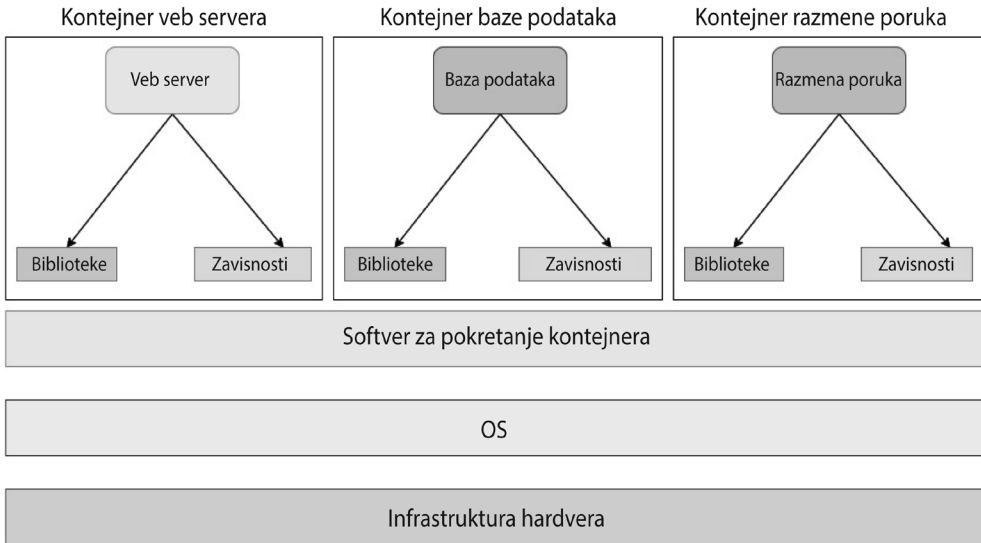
Kontejner veb servera

Veb server

Biblioteke

Zavisnosti

Kontejner baze podataka

Baza podataka

Biblioteke

Zavisnosti

Kontejner razmene poruka

Razmena poruka

Biblioteke

Zavisnosti

Softver za pokretanje kontejnera

OS

Infrastruktura hardvera